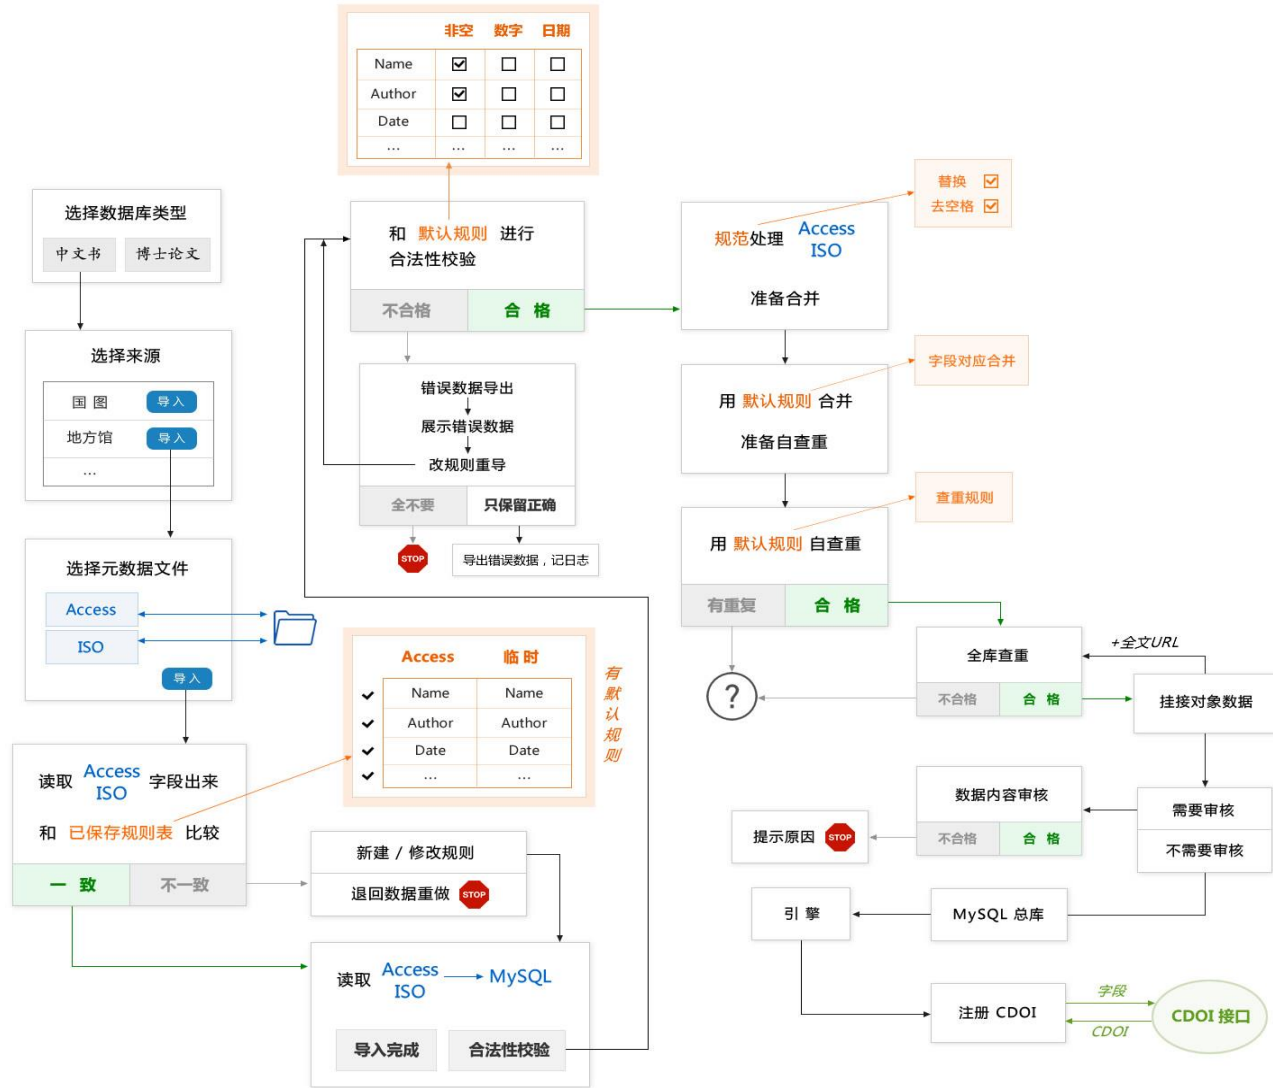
| | 非空 | 数字 | 日期 |
|---|---|---|---|
| Name | ☑ | ☐ | ☐ |
| Author | ☑ | ☐ | ☐ |
| Date | ☐ | ☐ | ☐ |
| ... | ... | ... | ... |

选择数据库类型
中文书 博士论文

选择来源
国图 导入
地方馆 导入
...

选择元数据文件
Access
ISO
导入

读取 Access ISO 字段出来
和 已保存规则表 比较
一 致 不一致

| | Access | 临 时 |
|---|---|---|
| ✔ | Name | Name |
| ✔ | Author | Author |
| ✔ | Date | Date |
| ✔ | ... | ... |

有默认规则

新建 / 修改规则
退回数据重做 STOP

读取 Access ISO → MySQL
导入完成 合法性校验

和 默认规则 进行 合法性校验
不合格 合 格

错误数据导出
展示错误数据
改规则重导
全不要 只保留正确
STOP
导出错误数据，记日志

规范处理 Access ISO
准备合并

替换 ☑
去空格 ☑

用 默认规则 合并
准备自查重

字段对应合并

用 默认规则 自查重
有重复 合 格

查重规则

?

全库查重
不合格 合 格

+全文URL

挂接对象数据

数据内容审核
不合格 合 格

提示原因 STOP

需要审核
不需要审核

引 擎
MySQL 总库

注册 CDOI
字段
CDOI
CDOI 接口